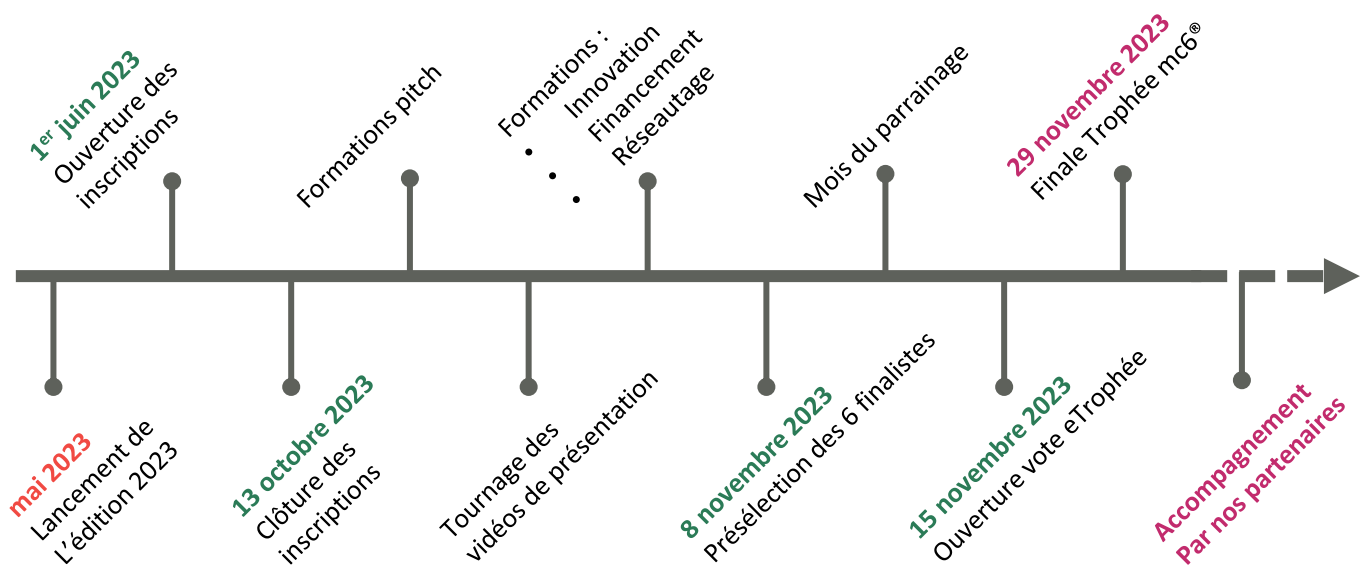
mai 2023
Lancement de L'édition 2023

1er juin 2023
Ouverture des inscriptions

13 octobre 2023
Clôture des inscriptions

Formations pitch

Tournage des vidéos de présentation

Formations :
Innovation
Financement
Réseautage

8 novembre 2023
Présélection des 6 finalistes

Mois du parrainage

15 novembre 2023
Ouverture vote eTrophée

29 novembre 2023
Finale Trophée mc6®

Accompagnement
Par nos partenaires